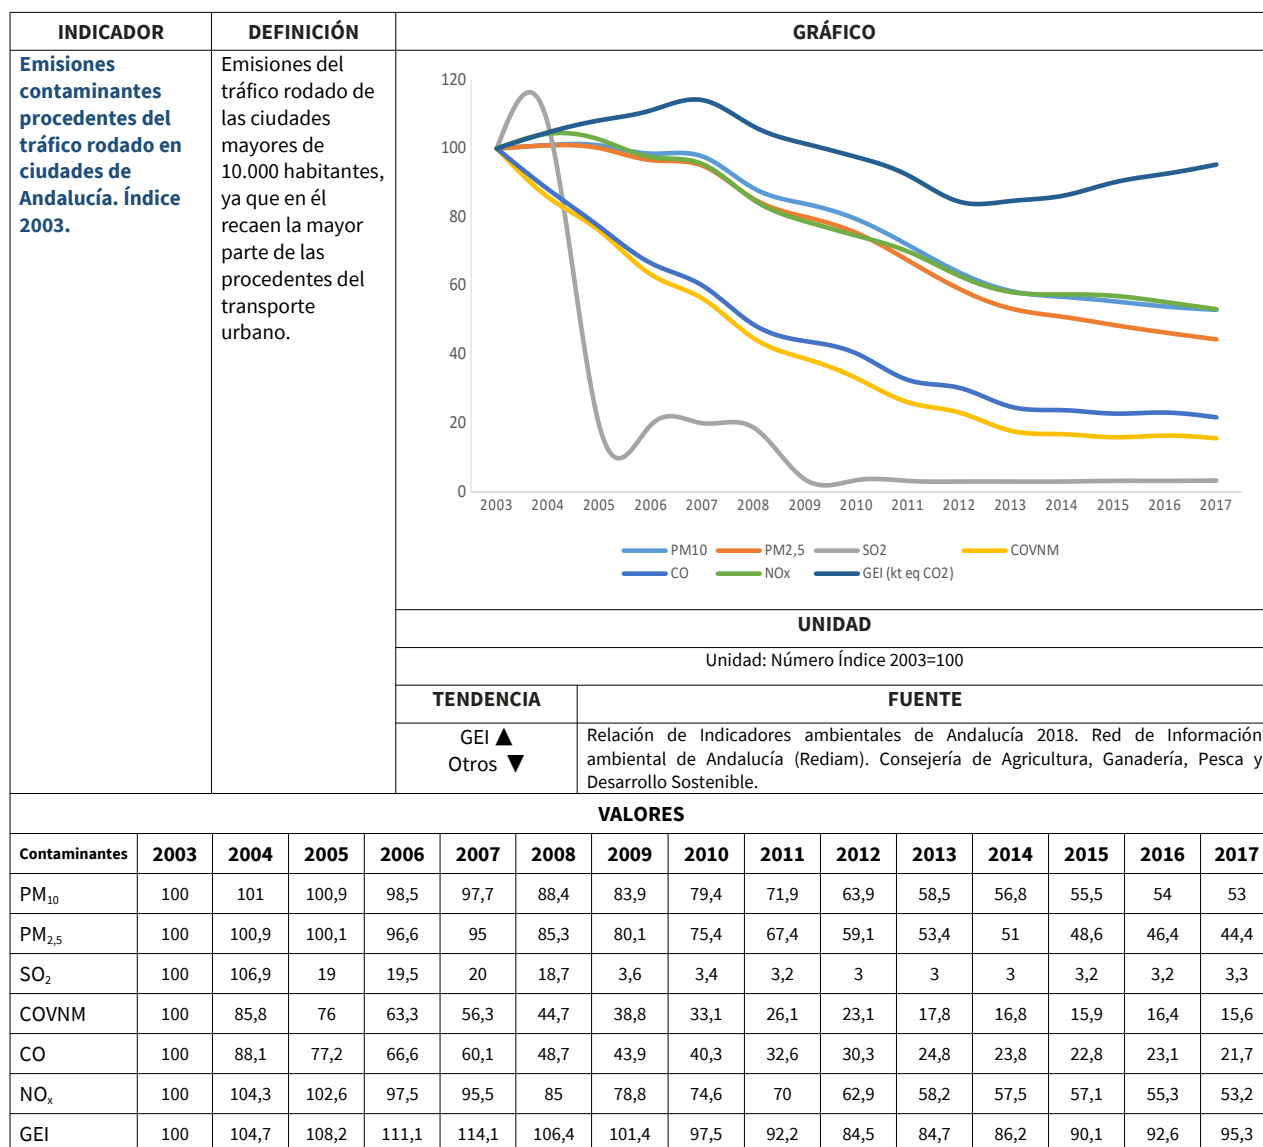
| INDICADOR | DEFINICIÓN | GRÁFICO |
|---|---|---|
| Emisiones contaminantes procedentes del tráfico rodado en ciudades de Andalucía. Índice 2003. | Emisiones del tráfico rodado de las ciudades mayores de 10.000 habitantes, ya que en él recaen la mayor parte de las procedentes del transporte urbano. | |

120
100
80
60
40
20
0
2003 2004 2005 2006 2007 2008 2009 2010 2011 2012 2013 2014 2015 2016 2017

PM10 PM2,5 SO2 COVNM
CO NOx GEI (kt eq CO2)

UNIDAD

Unidad: Número Índice 2003=100

| TENDENCIA | FUENTE |
|---|---|
| GEI ▲ Otros ▼ | Relación de Indicadores ambientales de Andalucía 2018. Red de Información ambiental de Andalucía (Rediam). Consejería de Agricultura, Ganadería, Pesca y Desarrollo Sostenible. |

VALORES

| Contaminantes | 2003 | 2004 | 2005 | 2006 | 2007 | 2008 | 2009 | 2010 | 2011 | 2012 | 2013 | 2014 | 2015 | 2016 | 2017 |
|---|---|---|---|---|---|---|---|---|---|---|---|---|---|---|---|
| $PM_{10}$ | 100 | 101 | 100,9 | 98,5 | 97,7 | 88,4 | 83,9 | 79,4 | 71,9 | 63,9 | 58,5 | 56,8 | 55,5 | 54 | 53 |
| $PM_{2,5}$ | 100 | 100,9 | 100,1 | 96,6 | 95 | 85,3 | 80,1 | 75,4 | 67,4 | 59,1 | 53,4 | 51 | 48,6 | 46,4 | 44,4 |
| $SO_2$ | 100 | 106,9 | 19 | 19,5 | 20 | 18,7 | 3,6 | 3,4 | 3,2 | 3 | 3 | 3 | 3,2 | 3,2 | 3,3 |
| COVNM | 100 | 85,8 | 76 | 63,3 | 56,3 | 44,7 | 38,8 | 33,1 | 26,1 | 23,1 | 17,8 | 16,8 | 15,9 | 16,4 | 15,6 |
| CO | 100 | 88,1 | 77,2 | 66,6 | 60,1 | 48,7 | 43,9 | 40,3 | 32,6 | 30,3 | 24,8 | 23,8 | 22,8 | 23,1 | 21,7 |
| $NO_x$ | 100 | 104,3 | 102,6 | 97,5 | 95,5 | 85 | 78,8 | 74,6 | 70 | 62,9 | 58,2 | 57,5 | 57,1 | 55,3 | 53,2 |
| GEI | 100 | 104,7 | 108,2 | 111,1 | 114,1 | 106,4 | 101,4 | 97,5 | 92,2 | 84,5 | 84,7 | 86,2 | 90,1 | 92,6 | 95,3 |